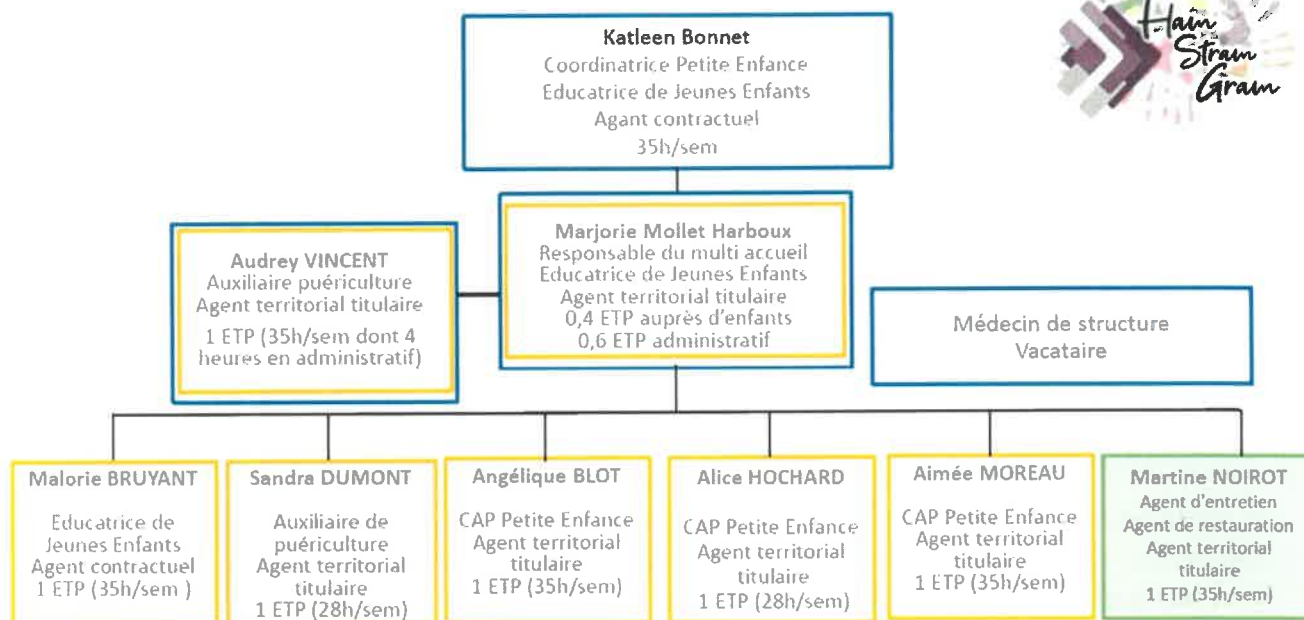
Hain Stram Gram

Katleen Bonnet
Coordinatrice Petite Enfance
Educatrice de Jeunes Enfants
Agant contractuel
35h/sem

Audrey VINCENT
Auxiliaire puériculture
Agent territorial titulaire
1 ETP (35h/sem dont 4 heures en administratif)

Marjorie Mollet Harboux
Responsable du multi accueil
Educatrice de Jeunes Enfants
Agent territorial titulaire
0,4 ETP auprès d'enfants
0,6 ETP administratif

Médecin de structure
Vacataire

Malorie BRUYANT
Educatrice de Jeunes Enfants
Agent contractuel
1 ETP (35h/sem )

Sandra DUMONT
Auxiliaire de puériculture
Agent territorial titulaire
1 ETP (28h/sem)

Angélique BLOT
CAP Petite Enfance
Agent territorial titulaire
1 ETP (35h/sem)

Alice HOCHARD
CAP Petite Enfance
Agent territorial titulaire
1 ETP (28h/sem)

Aimée MOREAU
CAP Petite Enfance
Agent territorial titulaire
1 ETP (35h/sem)

Martine NOIROT
Agent d'entretien
Agent de restauration
Agent territorial titulaire
1 ETP (35h/sem)